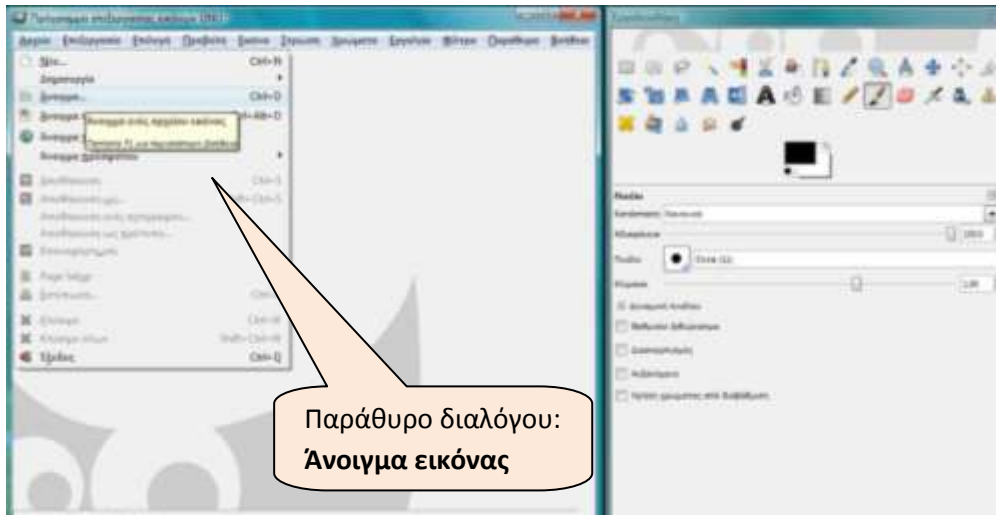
Πρόγραμμα επεξεργασίας εικόνων GNU

Αρχείο Επεξεργασία Επιλογή Προβολή Εικόνα Στρώση Χρώματα Εργαλεία Φίλτρα Παράθυρα Βοήθεια

Νέο... Ctrl+N
Δημιουργία
Άνοιγμα... Ctrl+O
Άνοιγμα ως στρώσεις... Ctrl+Alt+O
Άνοιγμα τοποθεσίας...
Άνοιγμα πρόσφατου
Άνοιγμα ενός αρχείου εικόνας
Πατήστε F1 για περισσότερη βοήθεια
Αποθήκευση Ctrl+S
Αποθήκευση ως... Shift+Ctrl+S
Αποθήκευση ενός αντιγράφου...
Αποθήκευση ως πρότυπο...
Επαναφορά...
Page Setup
Εκτύπωση... Ctrl+P
Κλείσιμο Ctrl+W
Κλείσιμο όλων Shift+Ctrl+W
Έξοδος Ctrl+Q

Εργαλειοθήκη

Μολύβι
Κατάσταση: Κανονικό
Αδιαφάνεια 100,0
Πινέλο Circle (11)
Κλίμακα 1,00
Δυναμική πίεσης
Εξασθένιση διάσπασης
Διακύμανση
Αυξητικά
Χρήση χρώματος από διαβάθμιση

Παράθυρο διαλόγου:
Άνοιγμα εικόνας